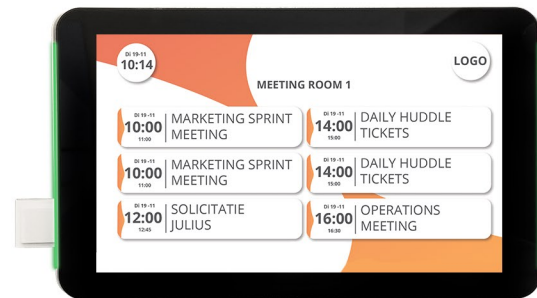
Di 19-11
10:14

LOGO

MEETING ROOM 1

Di 19-11
10:00
11:00
MARKETING SPRINT MEETING

Di 19-11
14:00
15:00
DAILY HUDDLE TICKETS

Di 19-11
10:00
11:00
MARKETING SPRINT MEETING

Di 19-11
14:00
15:00
DAILY HUDDLE TICKETS

Di 19-11
12:00
12:45
SOLICITATIE JULIUS

Di 19-11
16:00
16:30
OPERATIONS MEETING